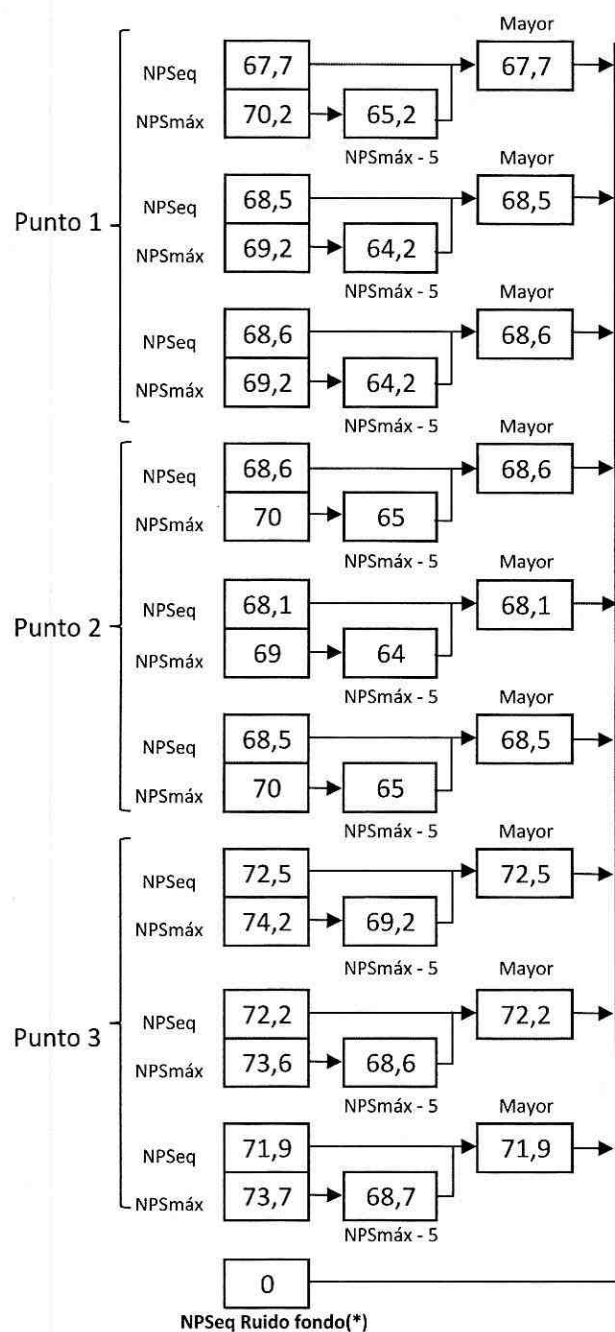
Mayor

Punto 1

NPSeq 67,7 → 67,7
NPSmáx 70,2 → 65,2
NPSmáx - 5

Mayor

NPSeq 68,5 → 68,5
NPSmáx 69,2 → 64,2
NPSmáx - 5

Mayor

NPSeq 68,6 → 68,6
NPSmáx 69,2 → 64,2
NPSmáx - 5

Mayor

Punto 2

NPSeq 68,6 → 68,6
NPSmáx 70 → 65
NPSmáx - 5

Mayor

NPSeq 68,1 → 68,1
NPSmáx 69 → 64
NPSmáx - 5

Mayor

NPSeq 68,5 → 68,5
NPSmáx 70 → 65
NPSmáx - 5

Mayor

Punto 3

NPSeq 72,5 → 72,5
NPSmáx 74,2 → 69,2
NPSmáx - 5

Mayor

NPSeq 72,2 → 72,2
NPSmáx 73,6 → 68,6
NPSmáx - 5

Mayor

NPSeq 71,9 → 71,9
NPSmáx 73,7 → 68,7
NPSmáx - 5

0
NPSeq Ruido fondo(*)